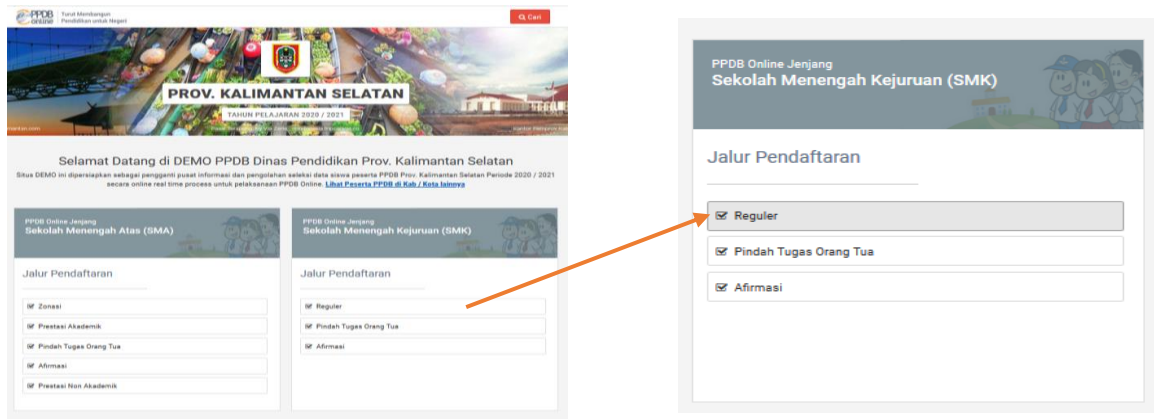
PPDB online Turut Membangun Pendidikan untuk Negeri

Cari

PROV. KALIMANTAN SELATAN

TAHUN PELAJARAN 2020 / 2021

Selamat Datang di DEMO PPDB Dinas Pendidikan Prov. Kalimantan Selatan

Situs DEMO ini dipersiapkan sebagai pengganti pusat informasi dan pengolahan seleksi data siswa peserta PPDB Prov. Kalimantan Selatan Periode 2020 / 2021 secara online real time process untuk pelaksanaan PPDB Online. Lihat Peserta PPDB di Kab / Kota lainnya

PPDB Online Jenjang
Sekolah Menengah Atas (SMA)

Jalur Pendaftaran

Zonasi

Prestasi Akademik

Pindah Tugas Orang Tua

Afirmasi

Prestasi Non Akademik

PPDB Online Jenjang
Sekolah Menengah Kejuruan (SMK)

Jalur Pendaftaran

Reguler

Pindah Tugas Orang Tua

Afirmasi

PPDB Online Jenjang
Sekolah Menengah Kejuruan (SMK)

Jalur Pendaftaran

Reguler

Pindah Tugas Orang Tua

Afirmasi